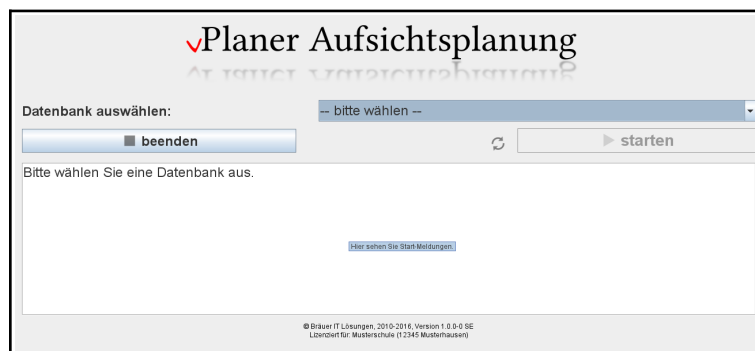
vPlaner Aufsichtsplanung

Datenbank auswählen:

-- bitte wählen --

beenden

starten

Bitte wählen Sie eine Datenbank aus.

Hier sehen Sie Start-Meldungen.

© Bräuer IT-Lösungen, 2010-2016, Version 1.0.0-0 SE
Lizenziert für: Musterschule (12345 Musterhausen)